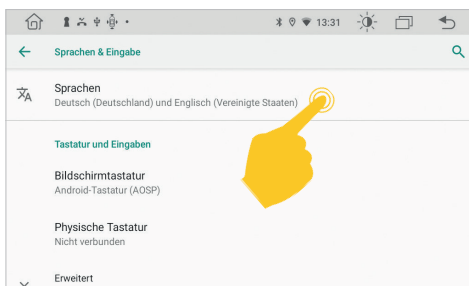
13:31

Sprachen & Eingabe

Sprachen
Deutsch (Deutschland) und Englisch (Vereinigte Staaten)

Tastatur und Eingaben

Bildschirmtastatur
Android-Tastatur (AOSP)

Physische Tastatur
Nicht verbunden

Erweitert